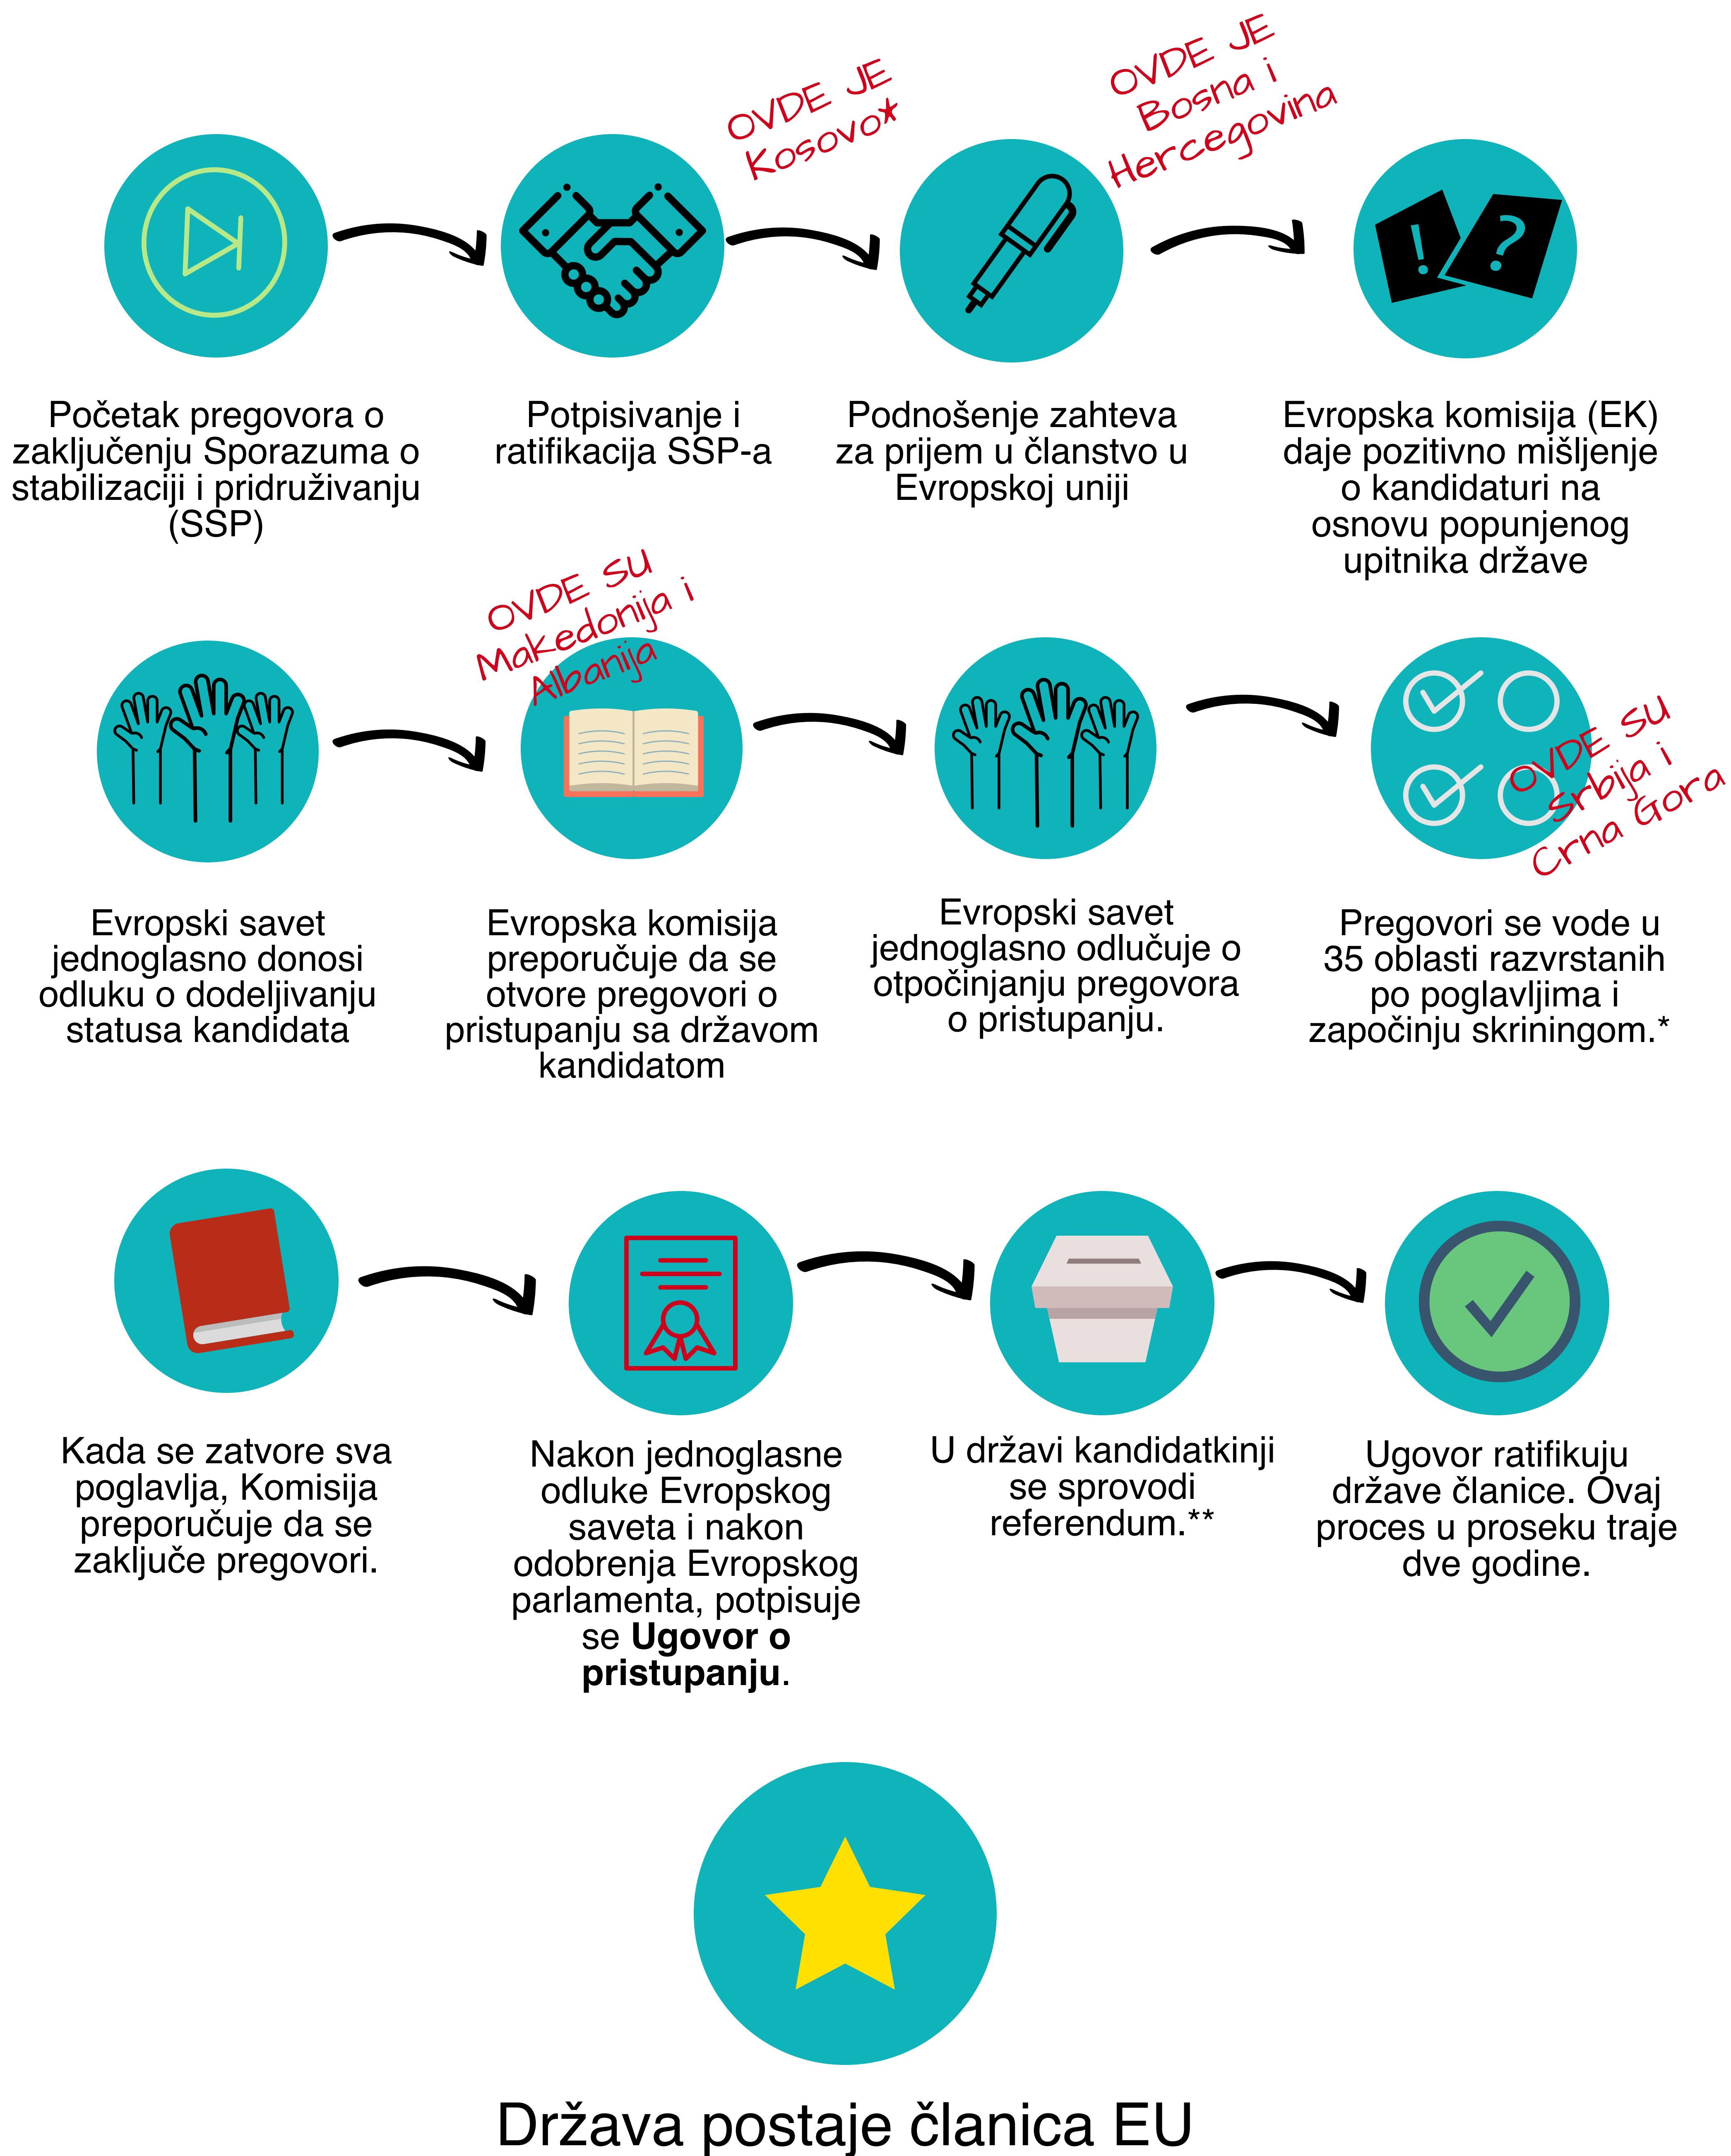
OVDE JE Kosovo*

OVDE JE Bosna i Hercegovina

Početak pregovora o zaključenju Sporazuma o stabilizaciji i pridruživanju (SSP)

Potpisivanje i ratifikacija SSP-a

Podnošenje zahteva za prijem u članstvo u Evropskoj uniji

Evropska komisija (EK) daje pozitivno mišljenje o kandidaturi na osnovu popunjenog upitnika države

OVDE SU Makedonija i Albanija

OVDE SU Srbija i Crna Gora

Evropski savet jednoglasno donosi odluku o dodeljivanju statusa kandidata

Evropska komisija preporučuje da se otvore pregovori o pristupanju sa državom kandidatom

Evropski savet jednoglasno odlučuje o otpočinjanju pregovora o pristupanju.

Pregovori se vode u 35 oblasti razvrstanih po poglavljima i započinju skriningom.*

Kada se zatvore sva poglavlja, Komisija preporučuje da se zaključe pregovori.

Nakon jednoglasne odluke Evropskog saveta i nakon odobrenja Evropskog parlamenta, potpisuje se **Ugovor o pristupanju**.

U državi kandidatkinji se sprovodi referendum.**

Ugovor ratifikuju države članice. Ovaj proces u proseku traje dve godine.

Država postaje članica EU